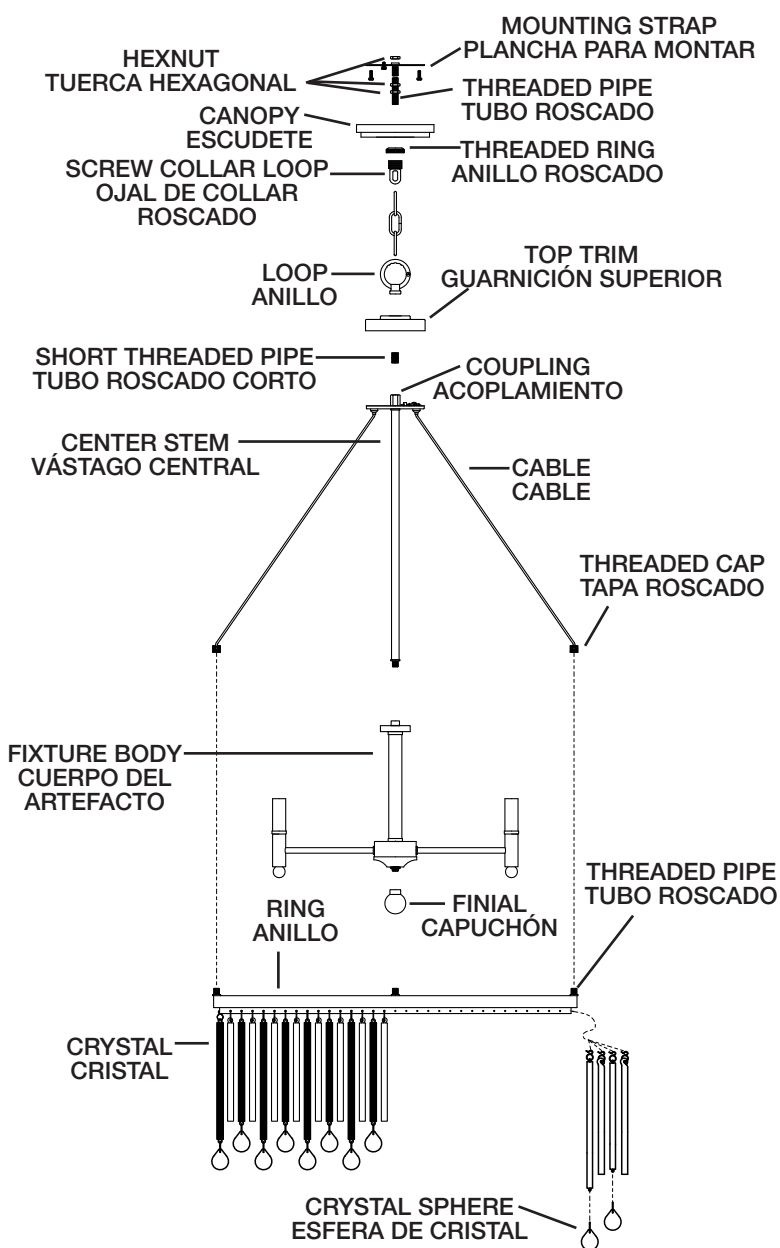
MOUNTING STRAP
PLANCHA PARA MONTAR

HEXNUT
TUERCA HEXAGONAL

THREADED PIPE
TUBO ROSCADO

CANOPY
ESCUDETE

THREADED RING
ANILLO ROSCADO

SCREW COLLAR LOOP
OJAL DE COLLAR ROSCADO

TOP TRIM
GUARNICIÓN SUPERIOR

LOOP
ANILLO

SHORT THREADED PIPE
TUBO ROSCADO CORTO

COUPLING
ACOPLAMIENTO

CENTER STEM
VÁSTAGO CENTRAL

CABLE
CABLE

THREADED CAP
TAPA ROSCADO

FIXTURE BODY
CUERPO DEL ARTEFACTO

THREADED PIPE
TUBO ROSCADO

RING
ANILLO

FINIAL
CAPUCHÓN

CRYSTAL
CRISTAL

CRYSTAL SPHERE
ESFERA DE CRISTAL